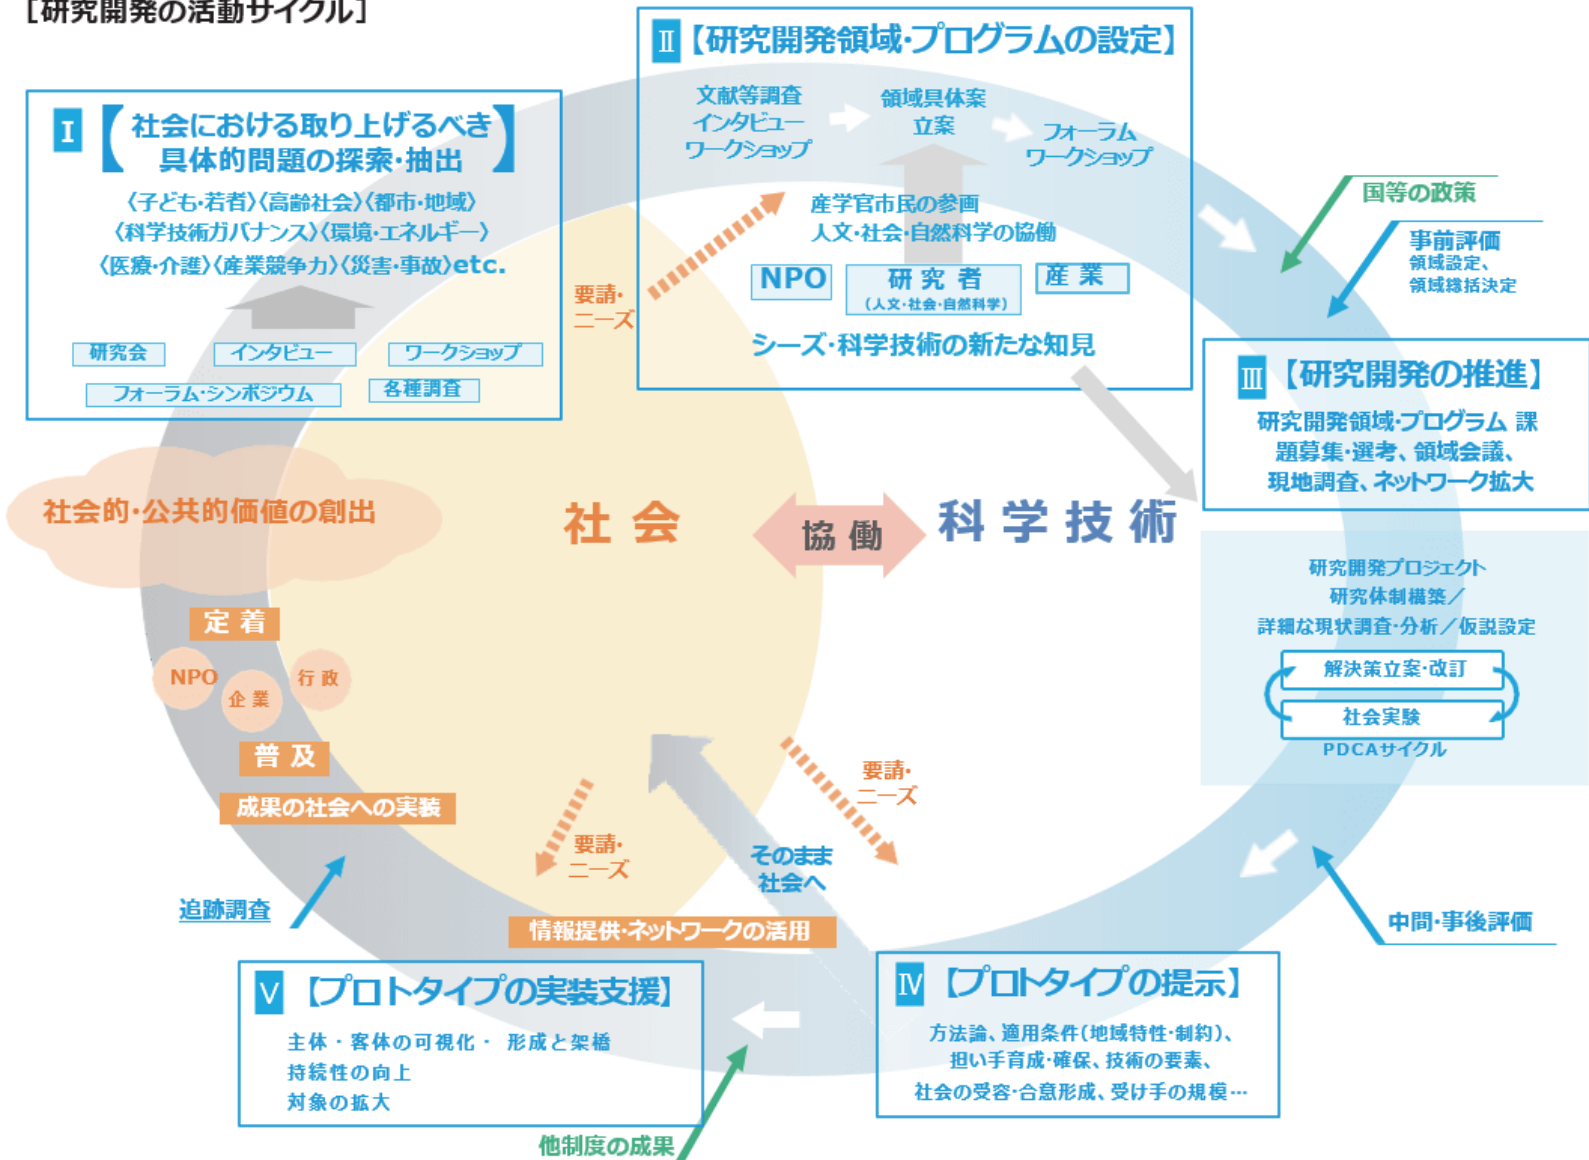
[研究開発の活動サイクル]

Ⅰ【社会における取り上げるべき具体的問題の探索・抽出】

〈子ども・若者〉〈高齢社会〉〈都市・地域〉
〈科学技術ガバナンス〉〈環境・エネルギー〉
〈医療・介護〉〈産業競争力〉〈災害・事故〉etc.

研究会
インタビュー
ワークショップ
フォーラム・シンポジウム
各種調査

Ⅱ【研究開発領域・プログラムの設定】

文献等調査
インタビュー
ワークショップ

領域具体案立案

フォーラム
ワークショップ

産学官市民の参画
人文・社会・自然科学の協働

NPO
研究者
(人文・社会・自然科学)
産業

シーズ・科学技術の新たな知見

国等の政策

事前評価
領域設定、
領域総括決定

Ⅲ【研究開発の推進】

研究開発領域・プログラム 課題募集・選考、領域会議、現地調査、ネットワーク拡大

要請・
ニーズ

社会的・公共的価値の創出

社 会

協 働

科 学 技 術

研究開発プロジェクト
研究体制構築／
詳細な現状調査・分析／仮説設定

解決策立案・改訂
社会実験
PDCAサイクル

定 着
NPO
企 業
行 政
普 及
成果の社会への実装

要請・
ニーズ

要請・
ニーズ

そのまま
社会へ

追跡調査

情報提供・ネットワークの活用

中間・事後評価

Ⅴ【プロトタイプの実装支援】

主体・客体の可視化・ 形成と架橋
持続性の向上
対象の拡大

他制度の成果

Ⅳ【プロトタイプの提示】

方法論、適用条件(地域特性・制約)、
担い手育成・確保、技術の要素、
社会の受容・合意形成、受け手の規模…